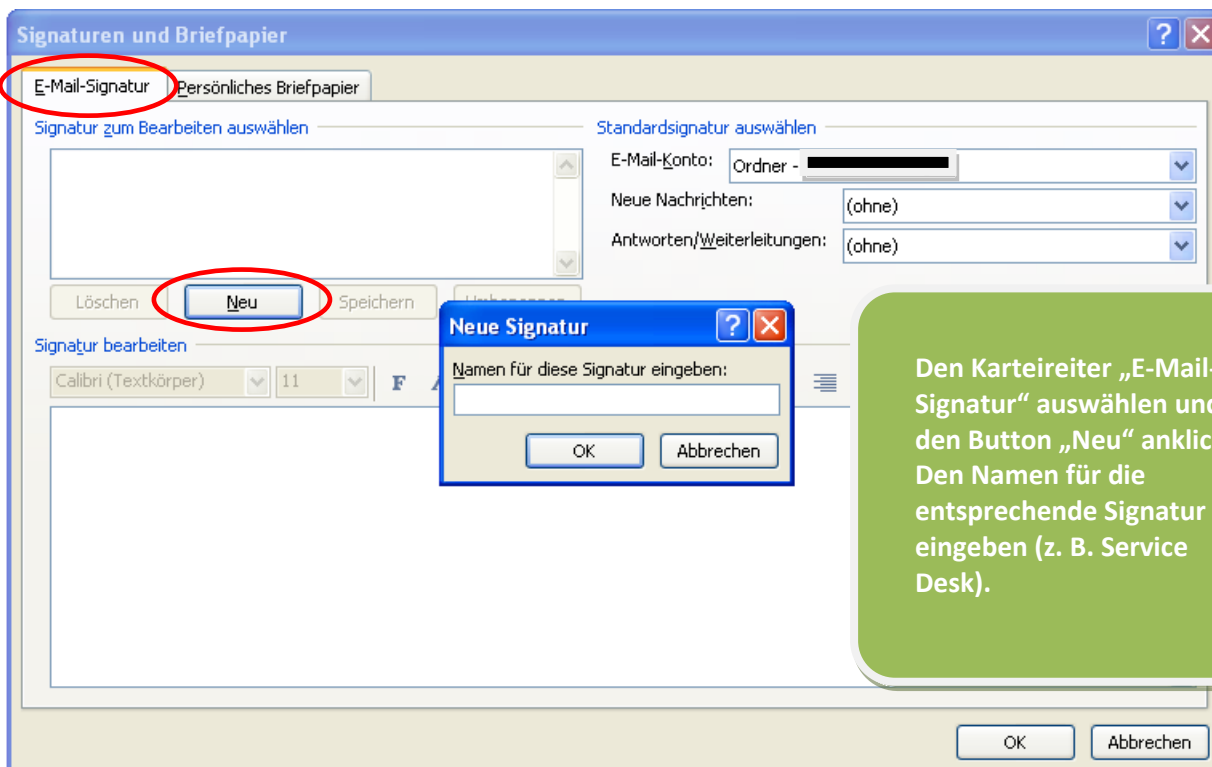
Signaturen und Briefpapier

E-Mail-Signatur | Persönliches Briefpapier

Signatur zum Bearbeiten auswählen

Standardsignatur auswählen

E-Mail-Konto: Ordner - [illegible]

Neue Nachrichten: (ohne)

Antworten/Weiterleitungen: (ohne)

Löschen | Neu | Speichern | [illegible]

Signatur bearbeiten

Calibri (Textkörper) | 11 | F

Neue Signatur

Namen für diese Signatur eingeben:

OK | Abbrechen

Den Karteireiter „E-Mail-Signatur" auswählen und den Button „Neu" anklic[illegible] Den Namen für die entsprechende Signatur eingeben (z. B. Service Desk).

OK | Abbrechen